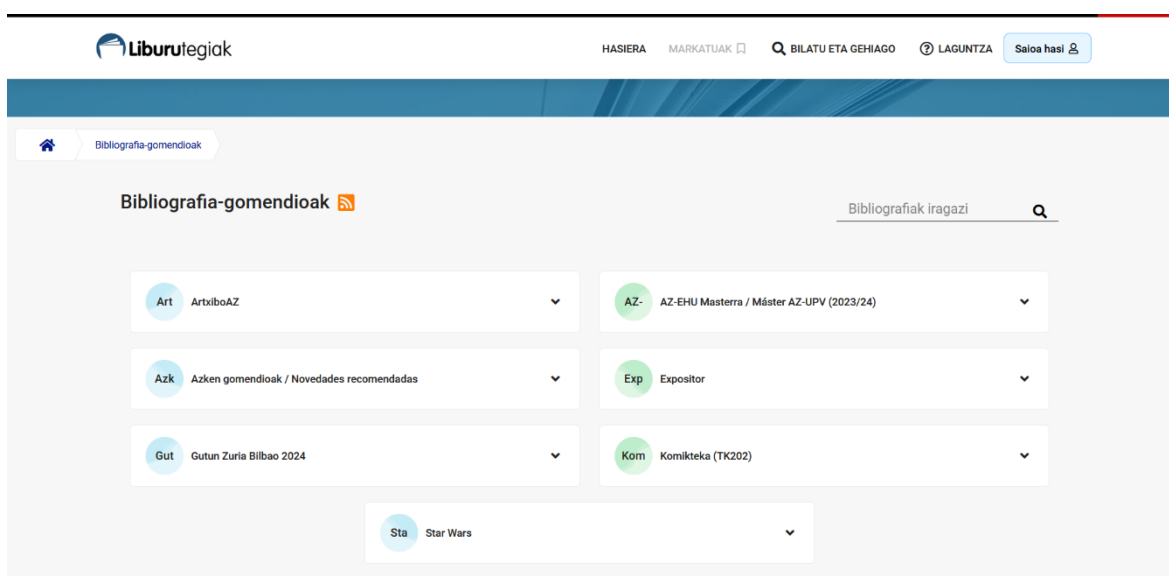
Liburutegiak

HASIERA MARKATUAK BILATU ETA GEHIAGO LAGUNTZA Saioa hasi

Bibliografia-gomendioak

Bibliografia-gomendioak

Bibliografiak iragazi

Art ArtxiboAZ

AZ- AZ-EHU Masterra / Máster AZ-UPV (2023/24)

Azk Azken gomendioak / Novedades recomendadas

Exp Expositor

Gut Gutun Zuria Bilbao 2024

Kom Komikteka (TK202)

Sta Star Wars